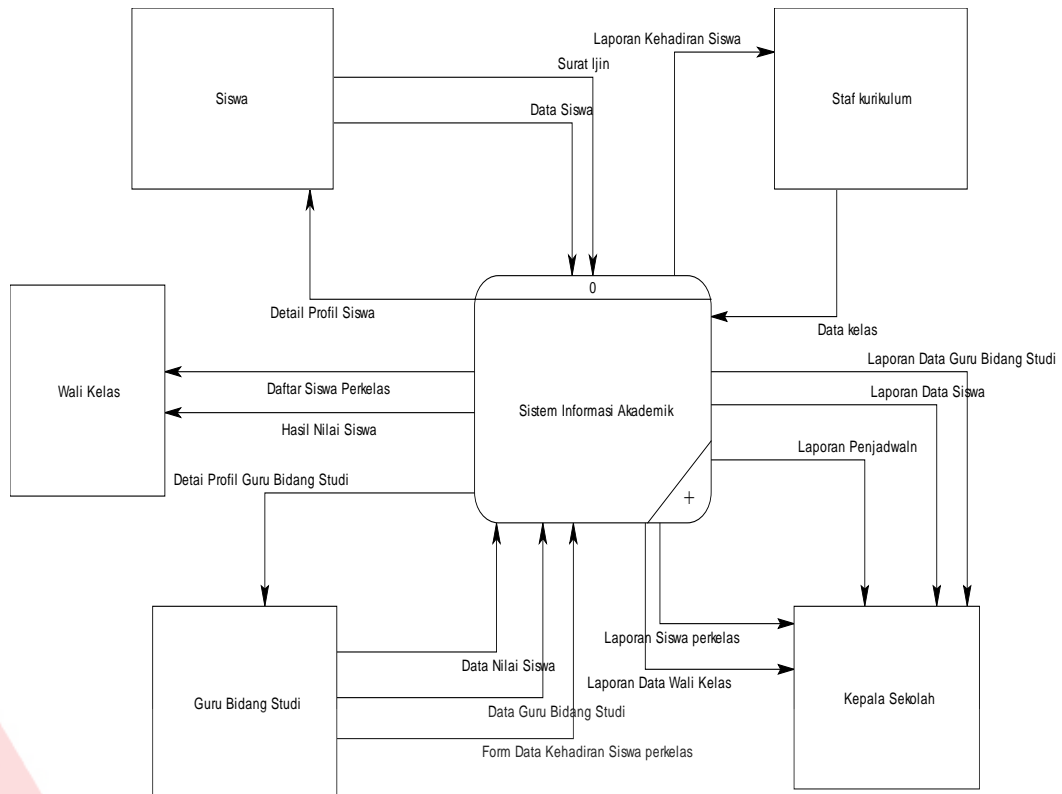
Siswa

Surat Ijin

Data Siswa

Laporan Kehadiran Siswa

Staf kurikulum

0

Detail Profil Siswa

Data kelas

Wali Kelas

Daftar Siswa Perkelas

Hasil Nilai Siswa

Sistem Informasi Akademik

Laporan Data Guru Bidang Studi

Laporan Data Siswa

Laporan Penjadwaln

Detai Profil Guru Bidang Studi

+

Guru Bidang Studi

Data Nilai Siswa

Data Guru Bidang Studi

Form Data Kehadiran Siswa perkelas

Laporan Siswa perkelas

Laporan Data Wali Kelas

Kepala Sekolah